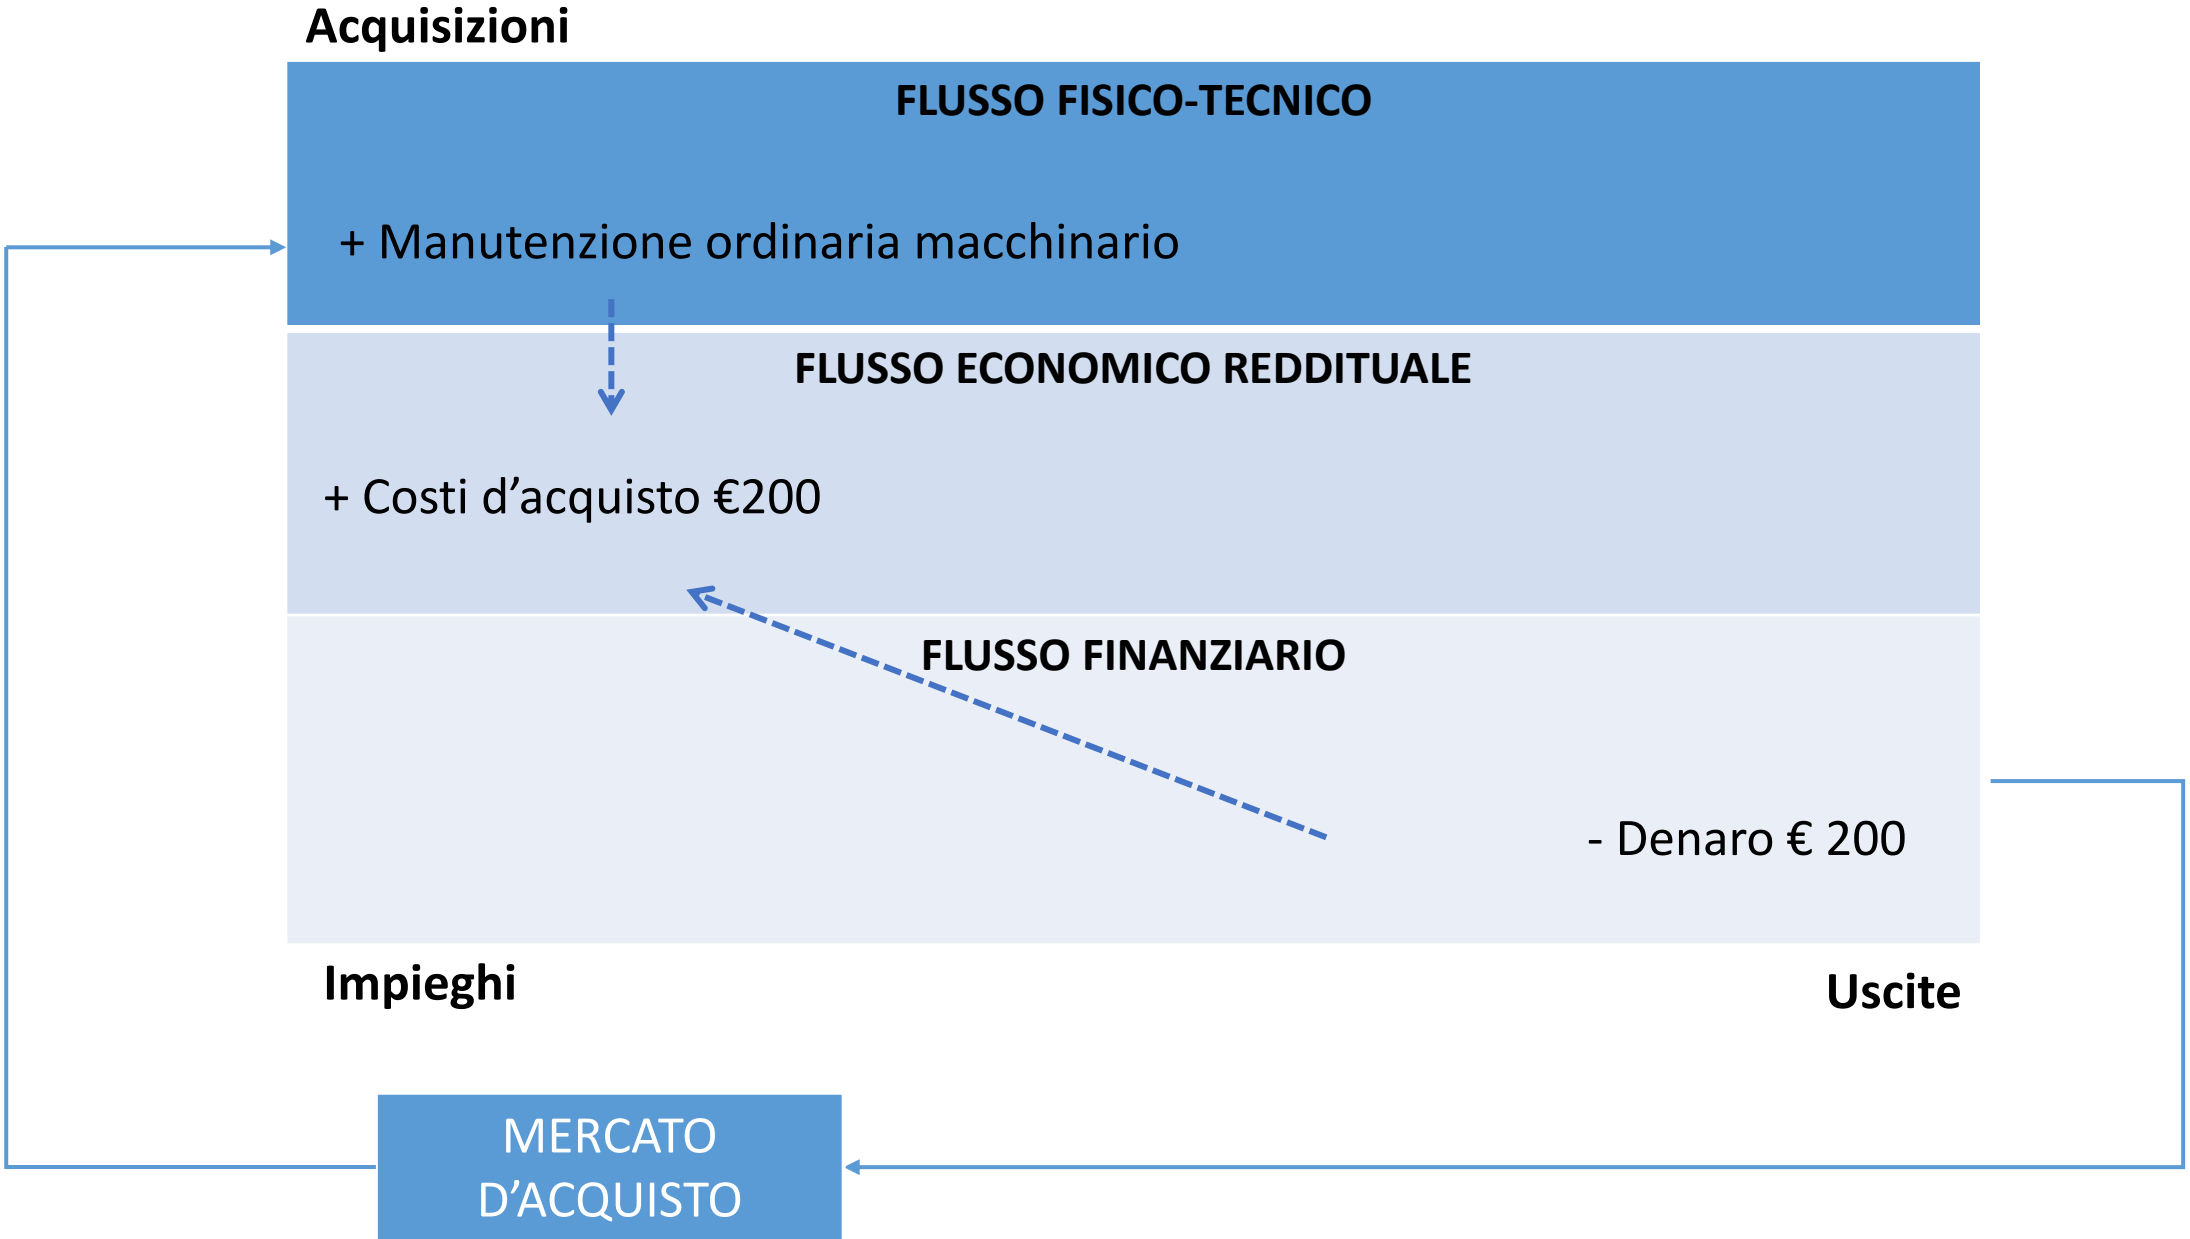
Acquisizioni

FLUSSO FISICO-TECNICO

+ Manutenzione ordinaria macchinario

FLUSSO ECONOMICO REDDITUALE

+ Costi d’acquisto €200

FLUSSO FINANZIARIO

- Denaro € 200

Impieghi

Uscite

MERCATO D’ACQUISTO